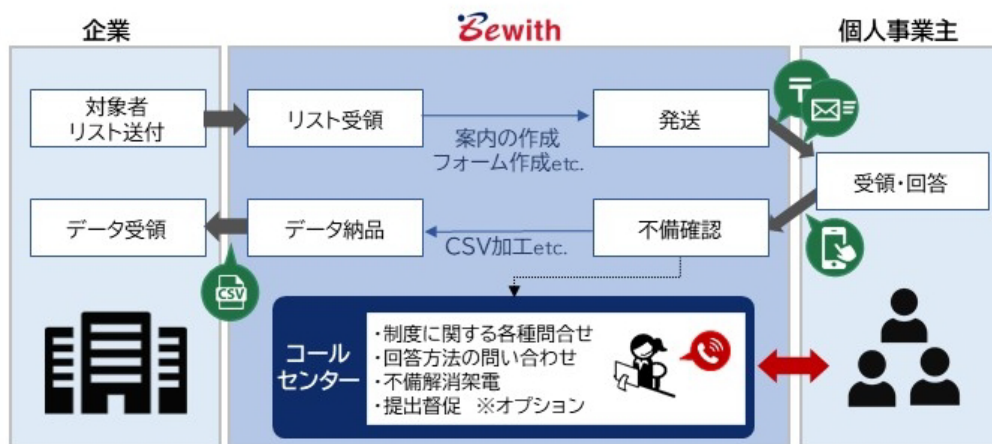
企業

Bewith

個人事業主

対象者
リスト送付

リスト受領

案内の作成
フォーム作成etc.

発送

〒

受領・回答

データ受領

データ納品

CSV加工etc.

不備確認

CSV

コール
センター

・制度に関する各種問合せ
・回答方法の問い合わせ
・不備解消架電
・提出督促 ※オプション